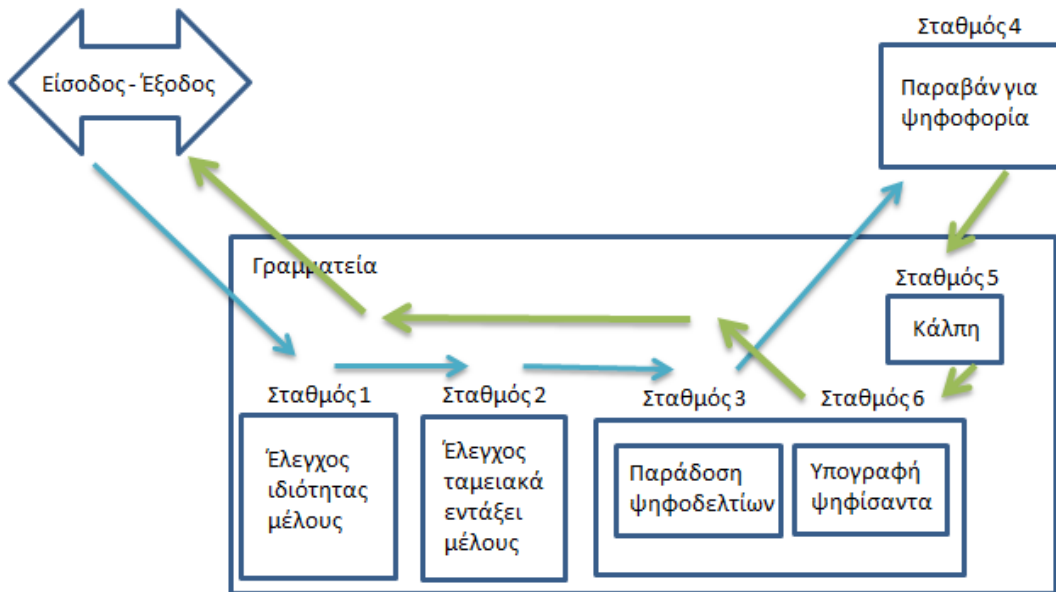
Είσοδος - Έξοδος

Σταθμός 4

Παραβάν για ψηφοφορία

Γραμματεία

Σταθμός 5

Κάλπη

Σταθμός 1

Σταθμός 2

Σταθμός 3

Σταθμός 6

Έλεγχος ιδιότητας μέλους

Έλεγχος ταμειακά εντάξει μέλους

Παράδοση ψηφοδελτίων

Υπογραφή ψηφίσαντα